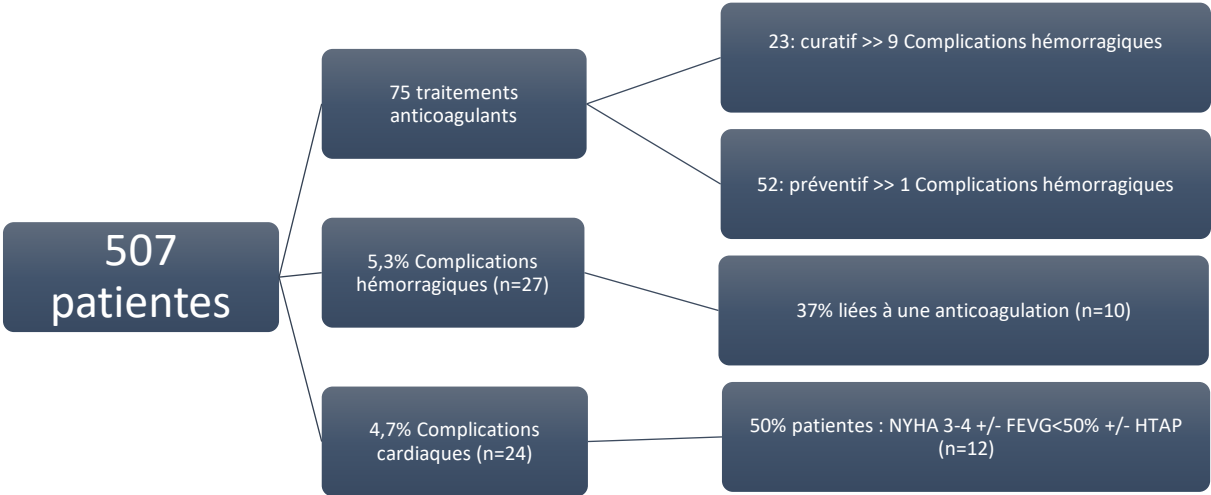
507 patientes

75 traitements anticoagulants

23: curatif >> 9 Complications hémorragiques

52: préventif >> 1 Complications hémorragiques

5,3% Complications hémorragiques (n=27)

37% liées à une anticoagulation (n=10)

4,7% Complications cardiaques (n=24)

50% patientes : NYHA 3-4 +/- FEVG<50% +/- HTAP (n=12)